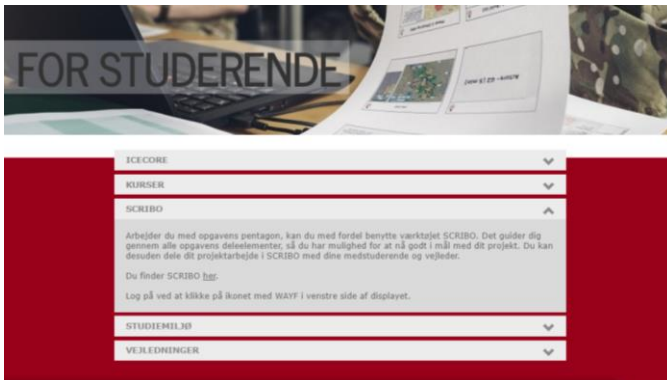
FOR STUDERENDE

ICECORE

KURSER

SCRIBO

Arbejder du med opgavens pentagon, kan du med fordel benytte værktøjet SCRIBO. Det guider dig gennem alle opgavens deleelementer, så du har mulighed for at nå godt i mål med dit projekt. Du kan desuden dele dit projektarbejde i SCRIBO med dine medstuderende og vejleder.

Du finder SCRIBO her.

Log på ved at klikke på ikonet med WAYF i venstre side af displayet.

STUDIEMILJØ

VEJLEDNINGER